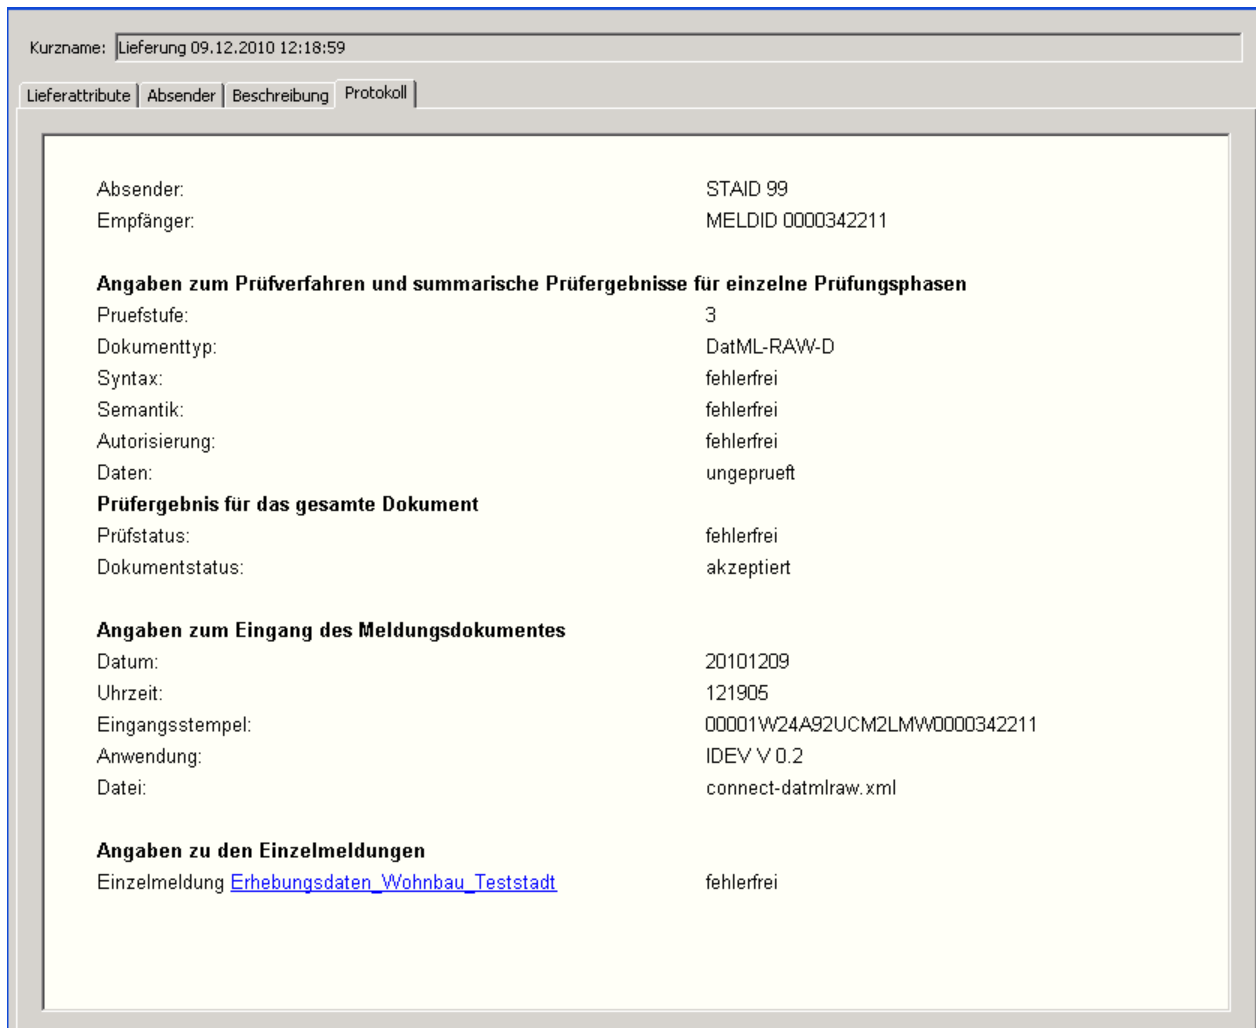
Kurzname: Lieferung 09.12.2010 12:18:59

Lieferattribute | Absender | Beschreibung | Protokoll

| | |
|---|---|
| Absender: | STAID 99 |
| Empfänger: | MELDID 0000342211 |

**Angaben zum Prüfverfahren und summarische Prüfergebnisse für einzelne Prüfungsphasen**

| | |
|---|---|
| Pruefstufe: | 3 |
| Dokumenttyp: | DatML-RAW-D |
| Syntax: | fehlerfrei |
| Semantik: | fehlerfrei |
| Autorisierung: | fehlerfrei |
| Daten: | ungeprueft |

**Prüfergebnis für das gesamte Dokument**

| | |
|---|---|
| Prüfstatus: | fehlerfrei |
| Dokumentstatus: | akzeptiert |

**Angaben zum Eingang des Meldungsdokumentes**

| | |
|---|---|
| Datum: | 20101209 |
| Uhrzeit: | 121905 |
| Eingangsstempel: | 00001W24A92UCM2LMW0000342211 |
| Anwendung: | IDEV V 0.2 |
| Datei: | connect-datmlraw.xml |

**Angaben zu den Einzelmeldungen**

Einzelmeldung Erhebungsdaten_Wohnbau_Teststadt fehlerfrei